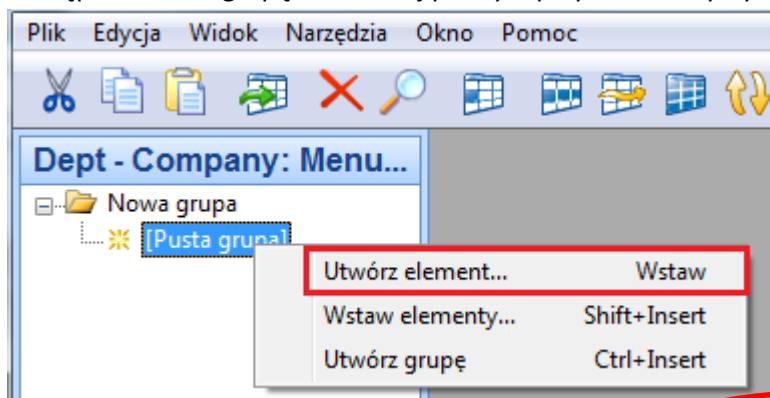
Plik Edycja Widok Narzędzia Okno Pomoc

Dept - Company: Menu...

Nowa grupa

[Pusta grupa]

| | |
|---|---|
| Utwórz element... | Wstaw |
| Wstaw elementy... | Shift+Insert |
| Utwórz grupę | Ctrl+Insert |